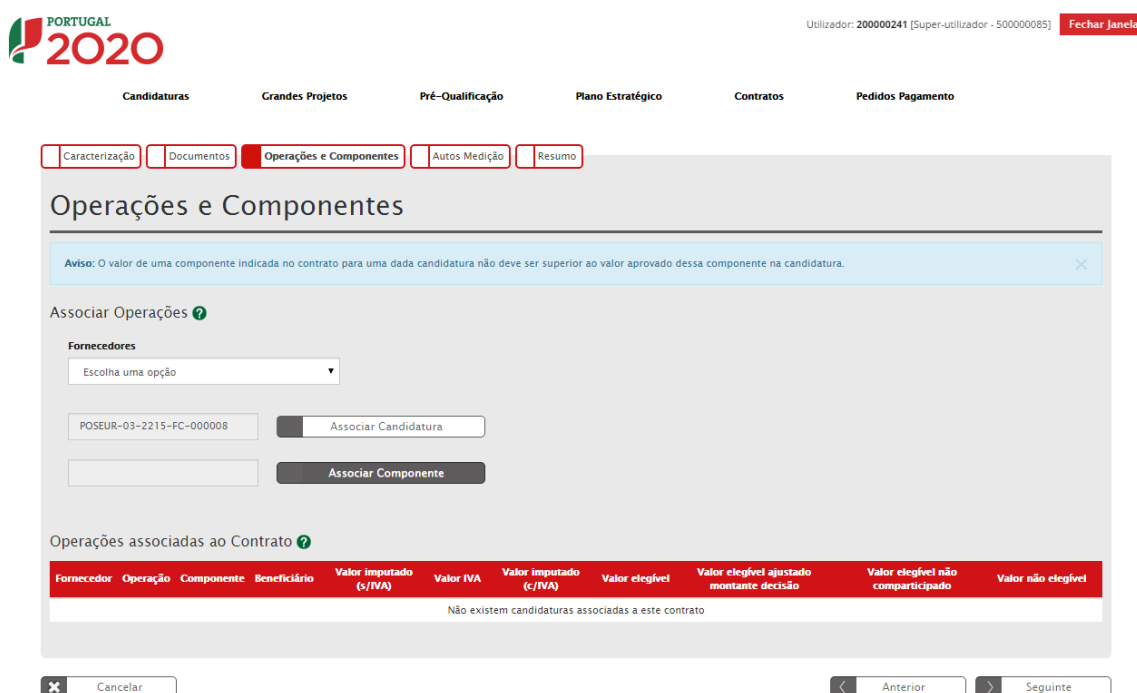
PORTUGAL 2020

Utilizador: 200000241 [Super-utilizador - 500000085] Fechar Janela

Candidaturas Grandes Projetos Pré-Qualificação Plano Estratégico Contratos Pedidos Pagamento

Caracterização Documentos Operações e Componentes Autos Medição Resumo

Operações e Componentes

Aviso: O valor de uma componente indicada no contrato para uma dada candidatura não deve ser superior ao valor aprovado dessa componente na candidatura.

Associar Operações

Fornecedores

Escolha uma opção

POSEUR-03-2215-FC-000008

Associar Candidatura

Associar Componente

Operações associadas ao Contrato

| Fornecedor | Operação | Componente | Beneficiário | Valor imputado (s/IVA) | Valor IVA | Valor imputado (c/IVA) | Valor elegível | Valor elegível ajustado montante decisão | Valor elegível não comparticipado | Valor não elegível |
|---|---|---|---|---|---|---|---|---|---|---|
| Não existem candidaturas associadas a este contrato | | | | | | | | | | |

Cancelar

Anterior

Seguinte